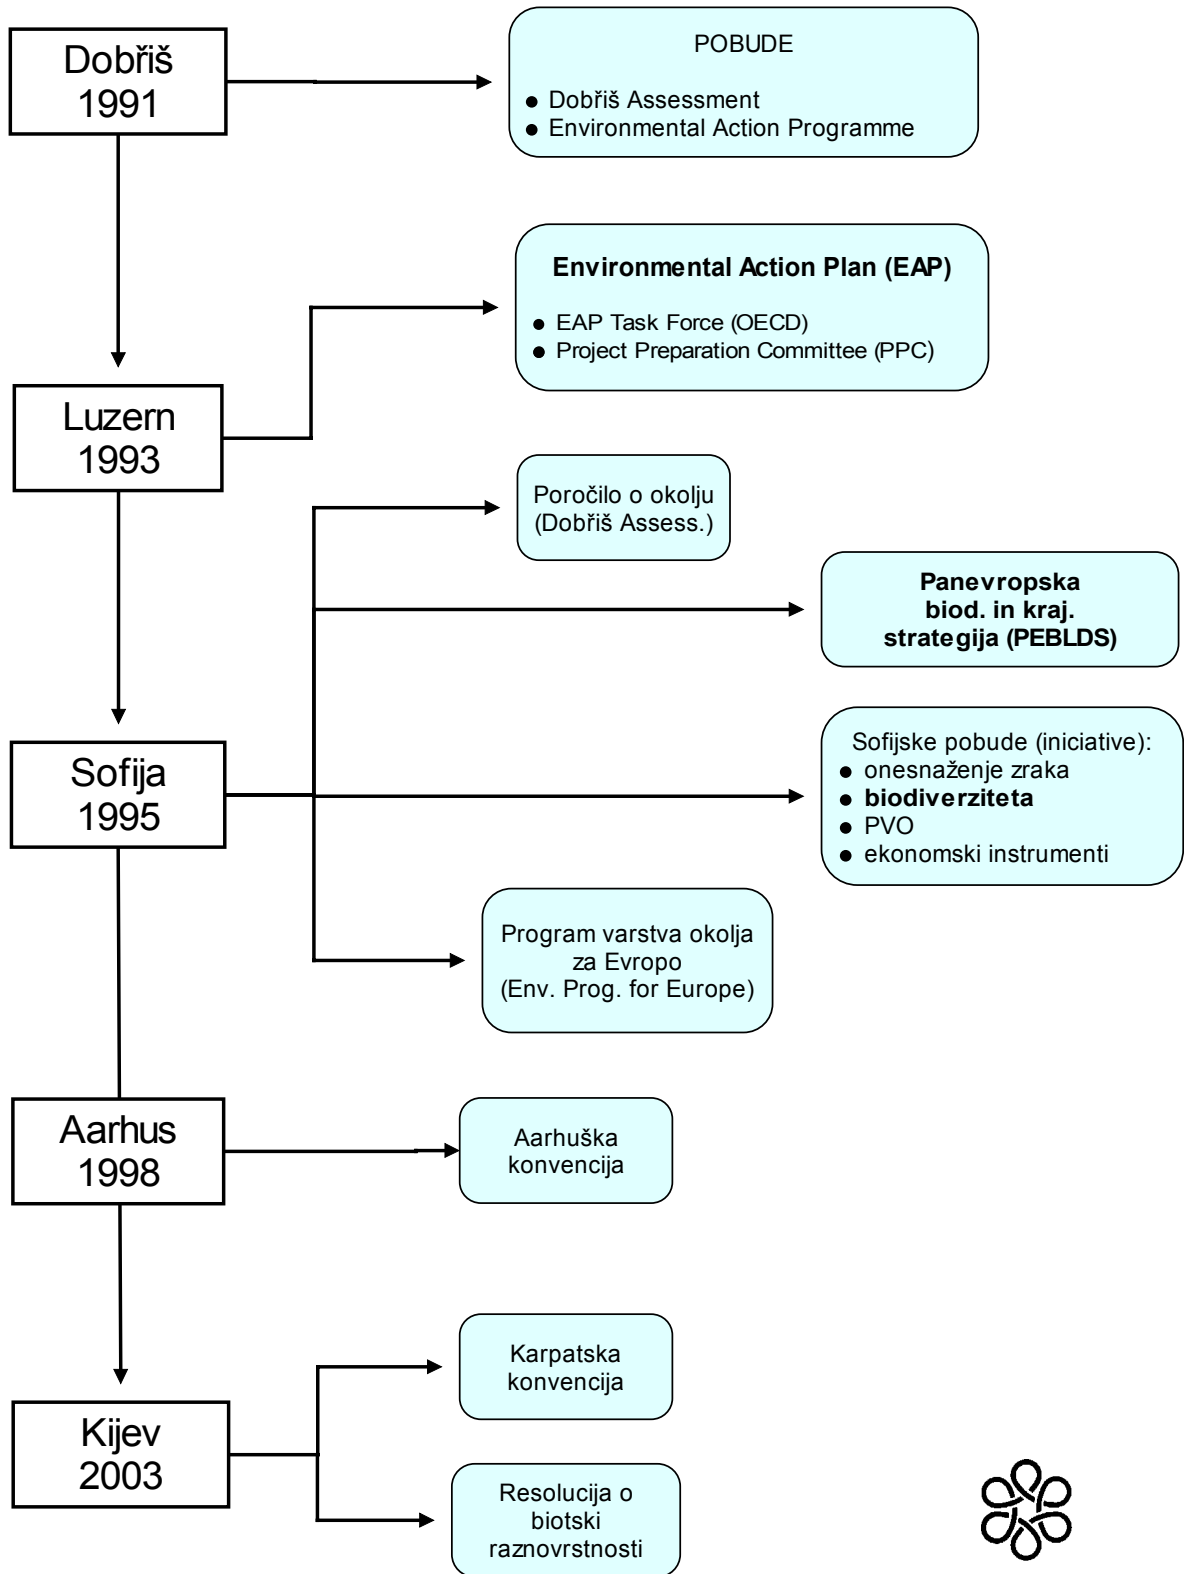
Dobřiš
1991

POBUDE
- Dobřiš Assessment
- Environmental Action Programme

**Environmental Action Plan (EAP)**
- EAP Task Force (OECD)
- Project Preparation Committee (PPC)

Luzern
1993

Poročilo o okolju (Dobřiš Assess.)

**Panevropska biod. in kraj. strategija (PEBLDS)**

Sofija
1995

Sofijske pobude (iniciative):
- onesnaženje zraka
- **biodiverziteta**
- PVO
- ekonomski instrumenti

Program varstva okolja za Evropo (Env. Prog. for Europe)

Aarhus
1998

Aarhuška konvencija

Kijev
2003

Karpatska konvencija

Resolucija o biotski raznovrstnosti